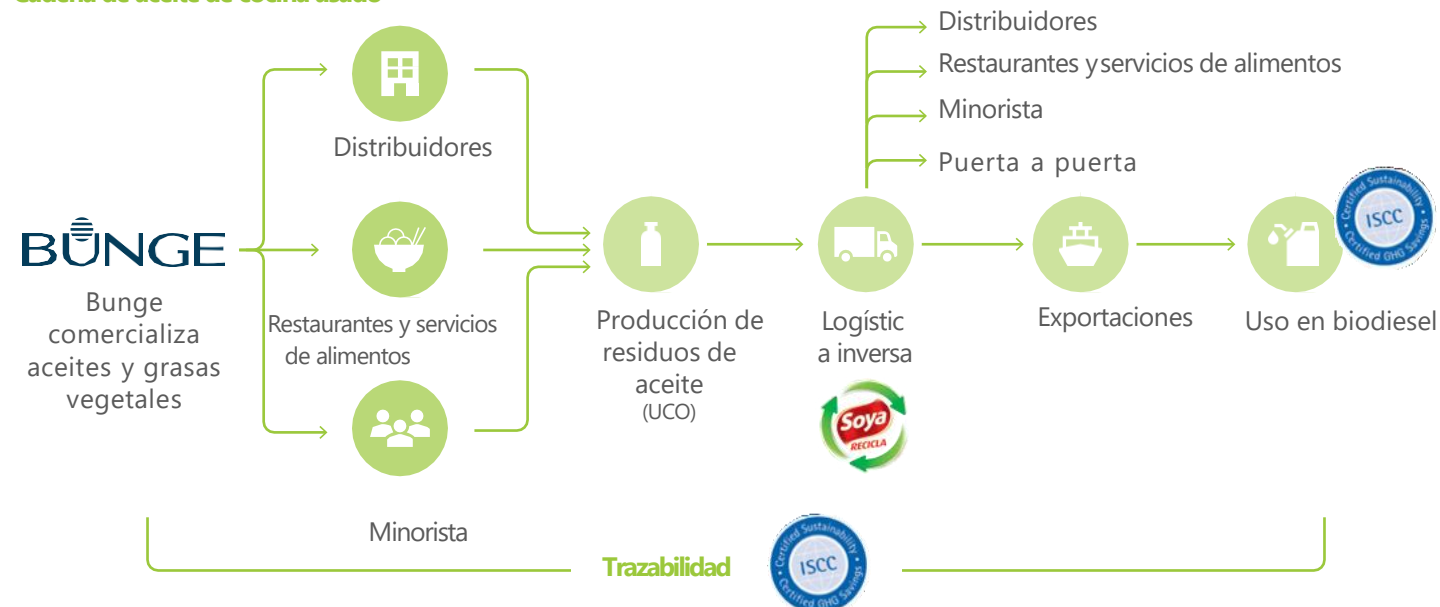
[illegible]

Distribuidores
Restaurantes yservicios de alimentos
Minorista
Puerta a puerta

BUNGE

Bunge comercializa aceites y grasas vegetales

Distribuidores

Restaurantes y servicios de alimentos

Minorista

Producción de residuos de aceite
(UCO)

Logístic a inversa

Soya
RECICLA

Exportaciones

Uso en biodiesel

Certified Sustainability
ISCC
Certified GHG Savings

Trazabilidad

Certified Sustainability
ISCC
Certified GHG Savings